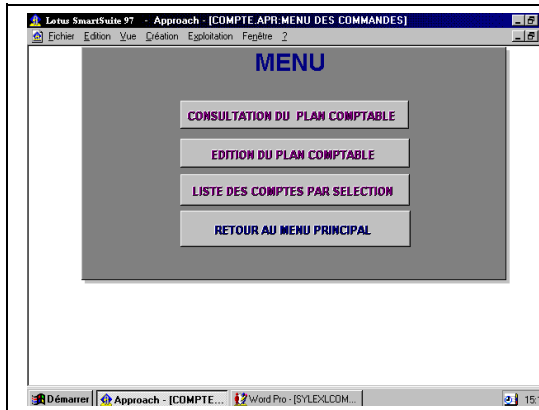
Lotus SmartSuite 97 - Approach - [COMPTE.APR:MENU DES COMMANDES]
Fichier Edition Vue Création Exploitation Fenêtre ?

MENU

CONSULTATION DU PLAN COMPTABLE

EDITION DU PLAN COMPTABLE

LISTE DES COMPTES PAR SELECTION

RETOUR AU MENU PRINCIPAL

Démarrer | Approach - [COMPTE... | Word Pro - [SYLEXLCOM... | 15:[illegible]